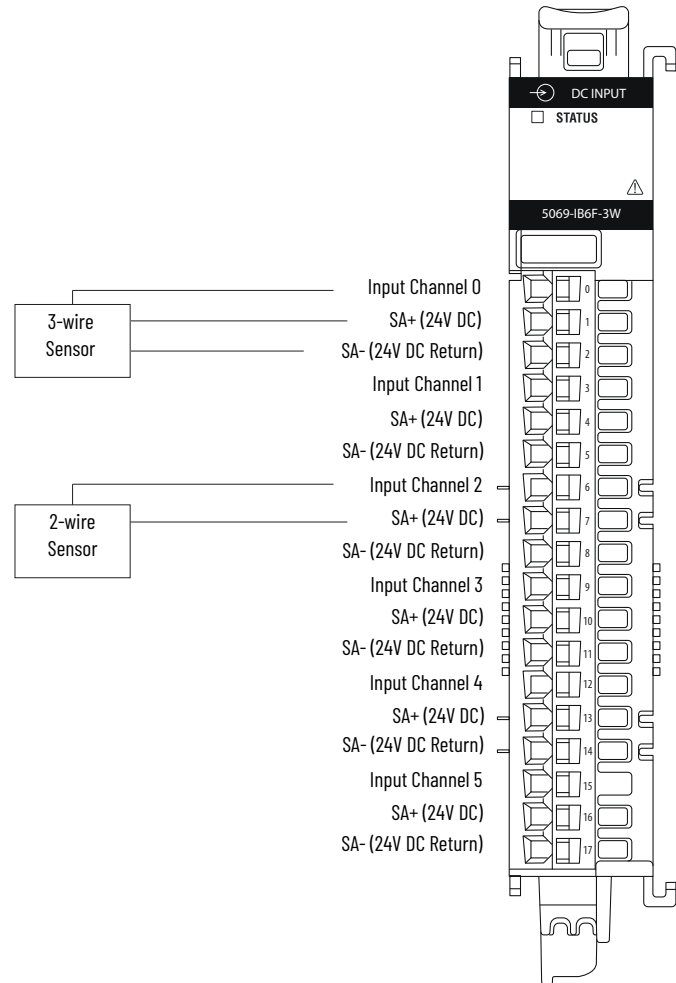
DC INPUT
STATUS
5069-IB6F-3W

3-wire Sensor

2-wire Sensor

Input Channel 0
SA+ (24V DC)
SA- (24V DC Return)
Input Channel 1
SA+ (24V DC)
SA- (24V DC Return)
Input Channel 2
SA+ (24V DC)
SA- (24V DC Return)
Input Channel 3
SA+ (24V DC)
SA- (24V DC Return)
Input Channel 4
SA+ (24V DC)
SA- (24V DC Return)
Input Channel 5
SA+ (24V DC)
SA- (24V DC Return)

0
1
2
3
4
5
6
7
8
9
10
11
12
13
14
15
16
17